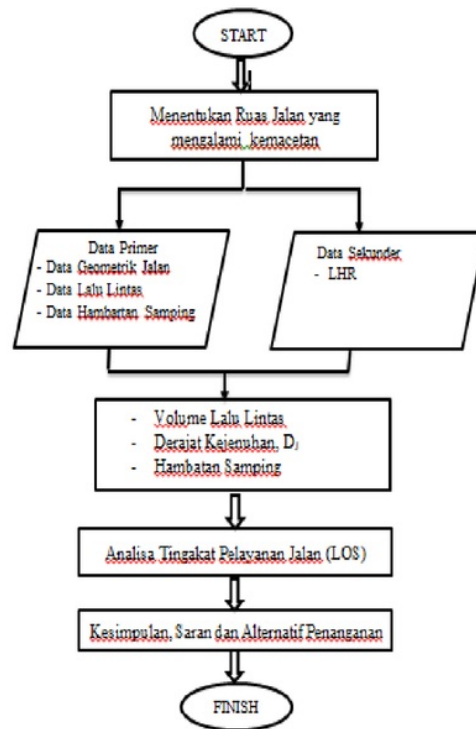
START

Menentukan Ruas Jalan yang mengalami kemacetan

Data Primer
- Data Geometrik Jalan
- Data Lalu Lintas
- Data Hambatan Samping

Data Sekunder
- LHR

- Volume Lalu Lintas
- Derajat Kejenuhan, $D_J$
- Hambatan Samping

Analisa Tingkat Pelayanan Jalan (LOS)

Kesimpulan, Saran dan Alternatif Penanganan

FINISH